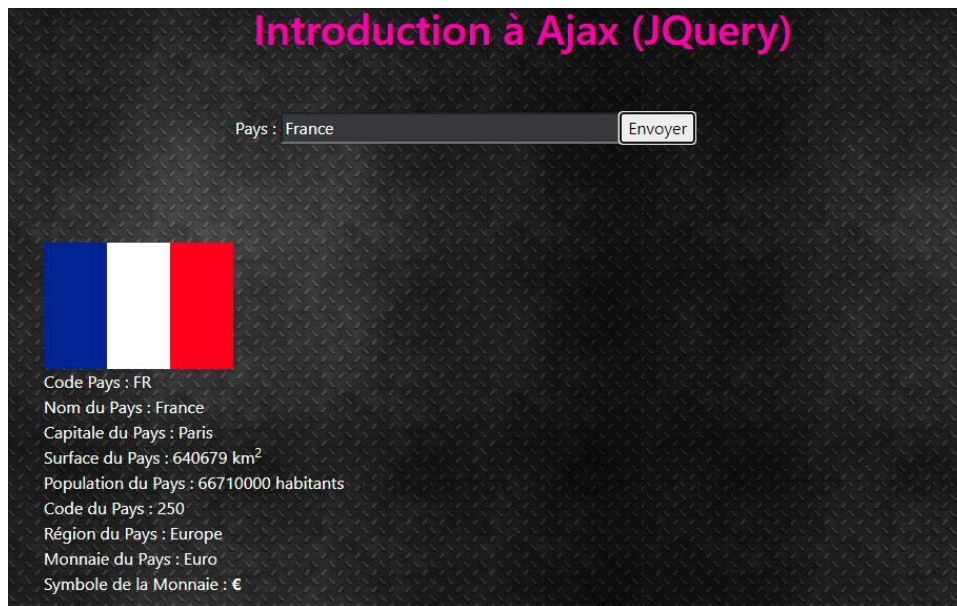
Introduction à Ajax (JQuery)

Pays : France Envoyer

Code Pays : FR
Nom du Pays : France
Capitale du Pays : Paris
Surface du Pays : 640679 km$^2$
Population du Pays : 66710000 habitants
Code du Pays : 250
Région du Pays : Europe
Monnaie du Pays : Euro
Symbole de la Monnaie : €